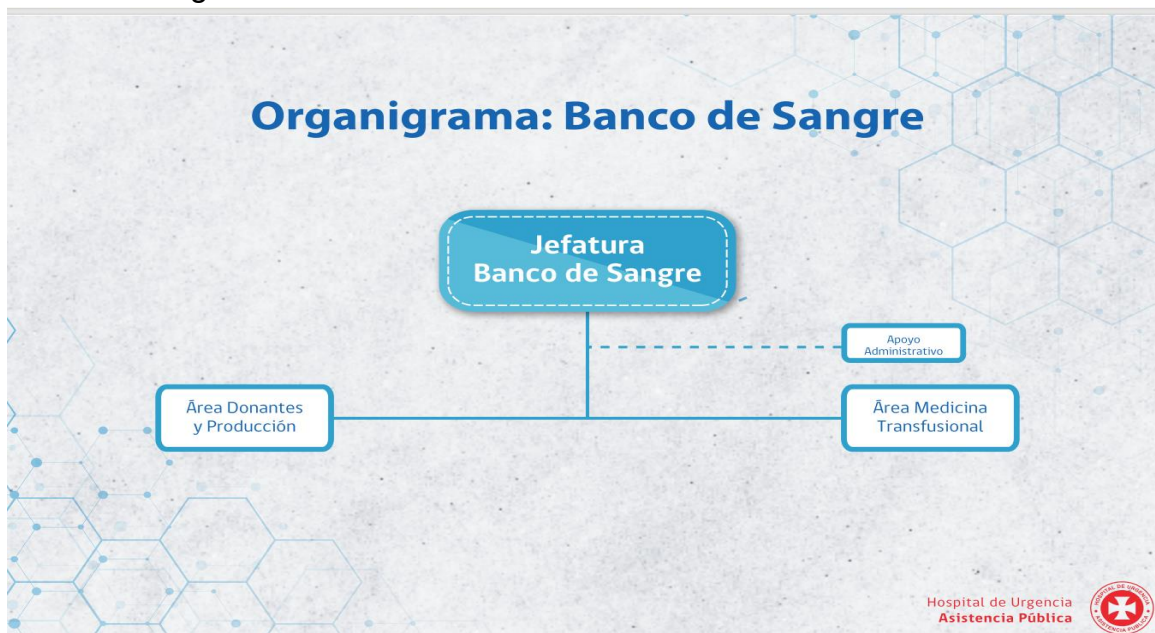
Organigrama: Banco de Sangre

Jefatura Banco de Sangre

Apoyo Administrativo

Ārea Donantes y Producción

Ārea Medicina Transfusional

Hospital de Urgencia
Asistencia Pública

HOSPITAL DE URGENCIA ASISTENCIA PÚBLICA